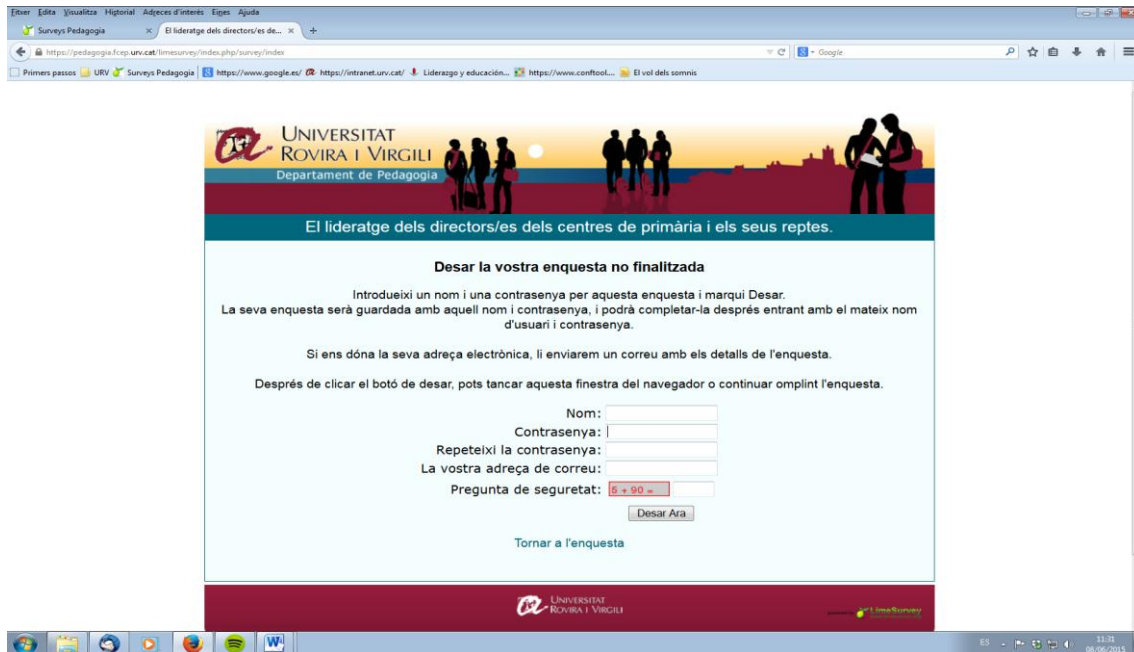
Fitxer Edita Visualitza Historial Adreces d'interès Eines Ajuda

Surveys Pedagogia × El lideratge dels directors/es de... × +

https://pedagogia.fcep.urv.cat/limesurvey/index.php/survey/index

Google

Primers passos URV Surveys Pedagogia https://www.google.es/ https://intranet.urv.cat/ Liderazgo y educación... https://www.conftool... El vol dels somnis

UNIVERSITAT ROVIRA I VIRGILI
Departament de Pedagogia

El lideratge dels directors/es dels centres de primària i els seus reptes.

Desar la vostra enquesta no finalitzada

Introdueixi un nom i una contrasenya per aquesta enquesta i marqui Desar.
La seva enquesta serà guardada amb aquell nom i contrasenya, i podrà completar-la després entrant amb el mateix nom d'usuari i contrasenya.

Si ens dóna la seva adreça electrònica, li enviarem un correu amb els details de l'enquesta.

Després de clicar el botó de desar, pots tancar aquesta finestra del navegador o continuar omplint l'enquesta.

Nom:
Contrasenya:
Repeteixi la contrasenya:
La vostra adreça de correu:
Pregunta de seguretat: $5 + 90 =$

Desar Ara

Tornar a l'enquesta

UNIVERSITAT ROVIRA I VIRGILI

LimeSurvey

ES 11:31 08/06/2015